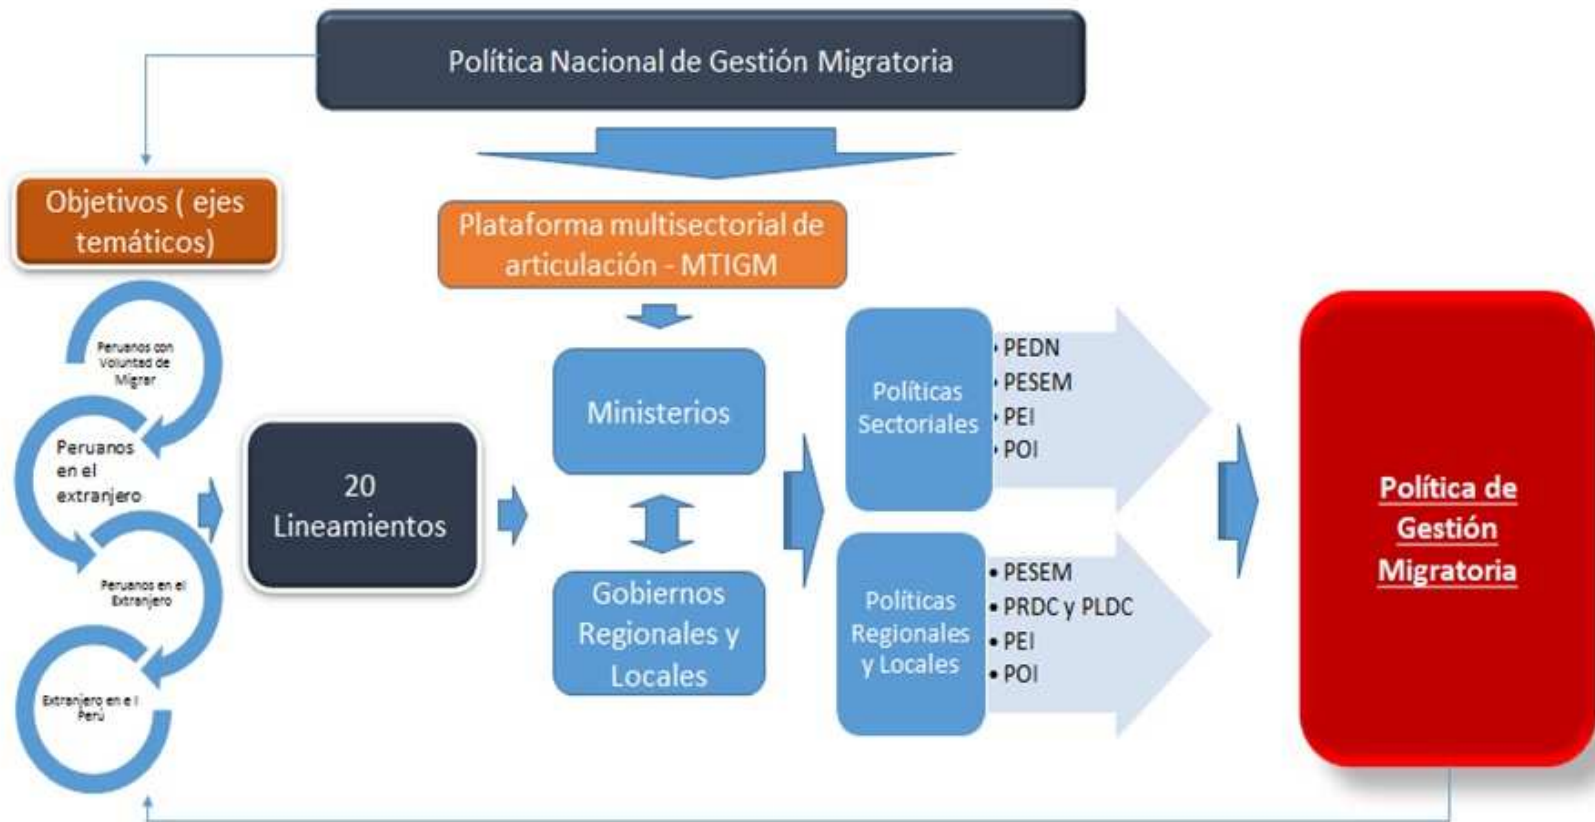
Política Nacional de Gestión Migratoria

Objetivos ( ejes temáticos)

Plataforma multisectorial de articulación - MTIGM

Peruanos con Voluntad de Migrar

Peruanos en el extranjero

Peruanos en el Extranjero

Extranjero en e l Perú

20 Lineamientos

Ministerios

Gobiernos Regionales y Locales

Políticas Sectoriales

• PEDN
• PESEM
• PEI
• POI

Políticas Regionales y Locales

• PESEM
• PRDC y PLDC
• PEI
• POI

Política de Gestión Migratoria